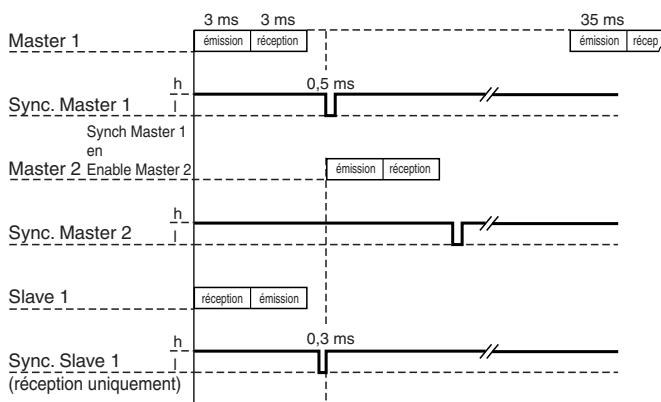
3 ms 3 ms 35 ms

Master 1
émission réception émission récep

h
l
0,5 ms
Sync. Master 1

Synch Master 1 en Enable Master 2

Master 2
émission réception

h
l
Sync. Master 2

Slave 1
réception émission

h
l
0,3 ms
Sync. Slave 1
(réception uniquement)